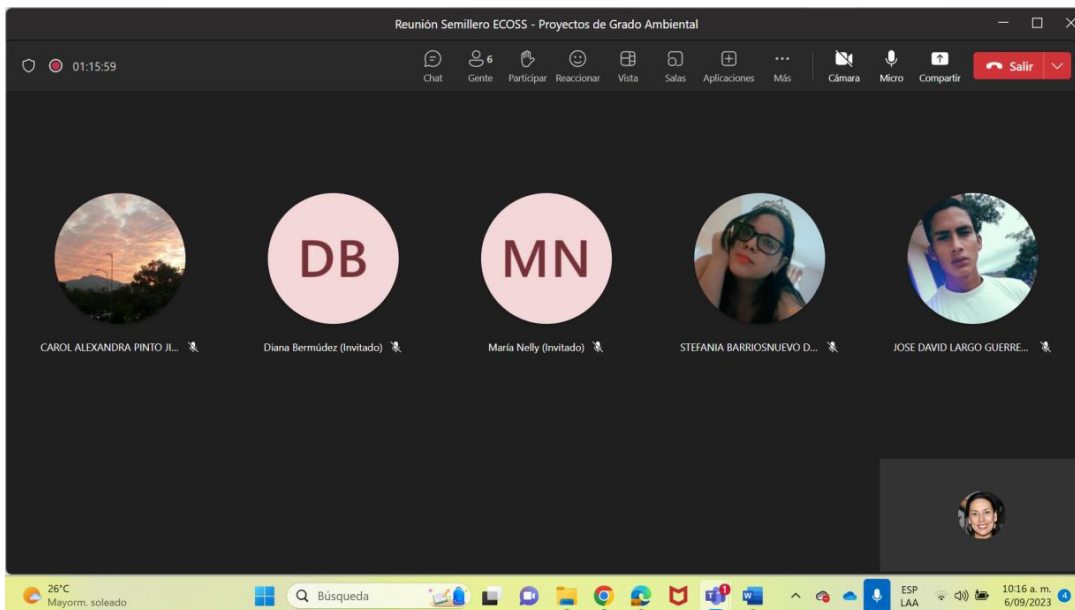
Reunión Semillero ECOSS - Proyectos de Grado Ambiental

01:15:59

Chat
6
Gente
Participar
Reaccionar
Vista
Salas
Aplicaciones
Más
Cámara
Micro
Compartir
Salir

DB
MN

CAROL ALEXANDRA PINTO JI...
Diana Bermúdez (Invitado)
María Nelly (Invitado)
STEFANIA BARRIOSNUEVO D...
JOSE DAVID LARGO GUERRE...

26°C
Mayorm. soleado
Búsqueda
ESP
LAA
10:16 a. m.
6/09/2023
4